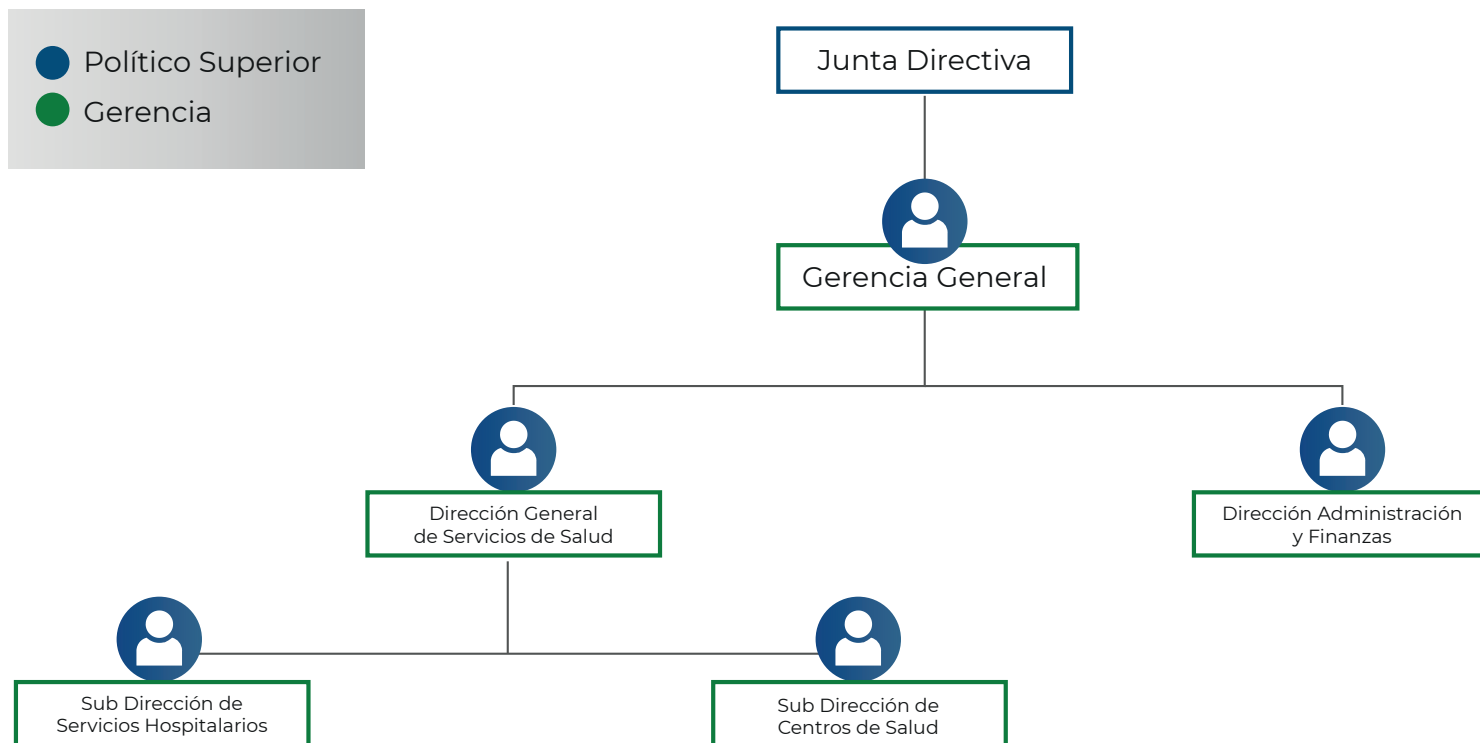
Político Superior
Gerencia

Junta Directiva

Gerencia General

Dirección General de Servicios de Salud

Dirección Administración y Finanzas

Sub Dirección de Servicios Hospitalarios

Sub Dirección de Centros de Salud